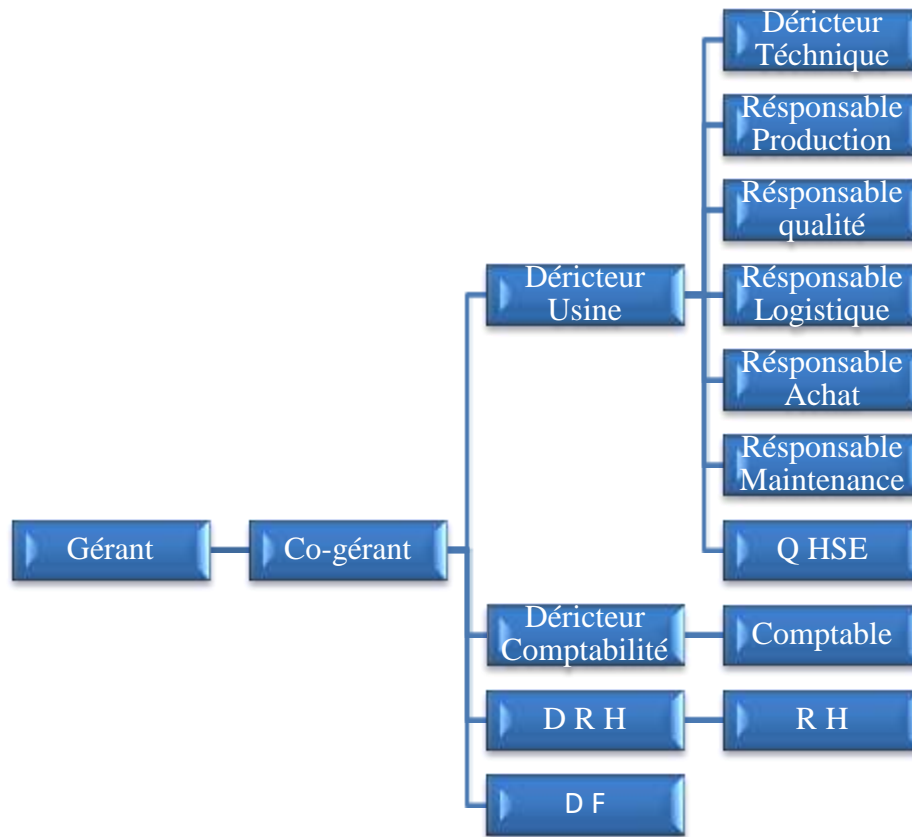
Gérant

Co-gérant

Déricteur Usine

Déricteur Téchnique

Résponsable Production

Résponsable qualité

Résponsable Logistique

Résponsable Achat

Résponsable Maintenance

Q HSE

Déricteur Comptabilité

Comptable

D R H

R H

D F